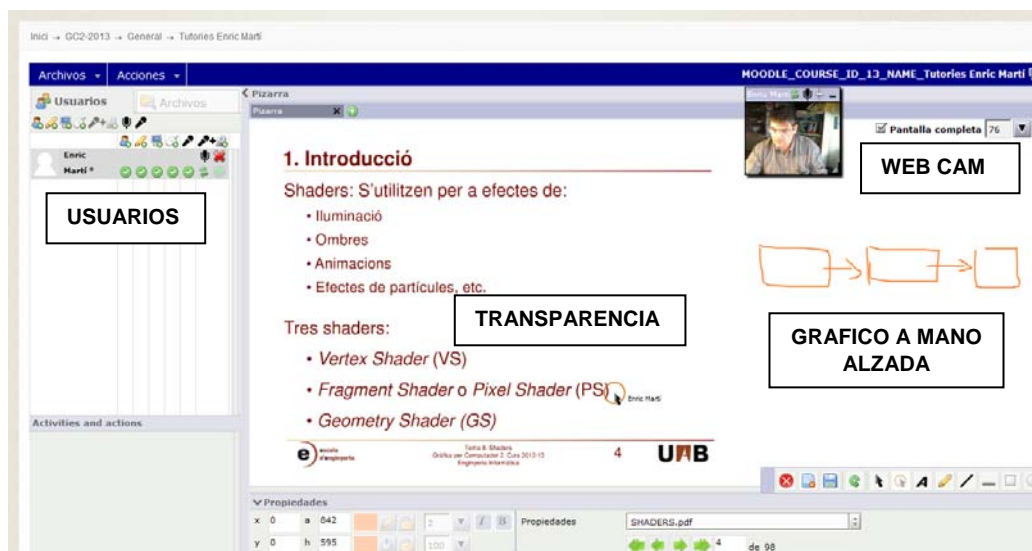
Inici → GC2-2013 → General → Tutories Enric Martí

Archivos ▾ Acciones ▾

MOODLE_COURSE_ID_13_NAME_Tutories Enric Martí

Usuarios Archivos

Enric Martí *

USUARIOS

Activities and actions

Pizarra

Pizarra

Enric Martí

Pantalla completa 76

WEB CAM

1. Introducció

Shaders: S'utilitzen per a efectes de:

• Iluminació
• Ombres
• Animacions
• Efectes de partícules, etc.

Tres shaders:

• *Vertex Shader* (VS)
• *Fragment Shader* o *Pixel Shader* (PS)
• *Geometry Shader (GS)*

Enric Martí

TRANSPARENCIA

GRAFICO A MANO ALZADA

escola d'enginyeria

Tema 8. Shaders
Gràfics per Computador 2. Curs 2012-13
Enginyeria Informàtica

4

UAB

Propiedades

x 0 a 842

y 0 h 595

2

100

Propiedades SHADERS.pdf

4 de 98